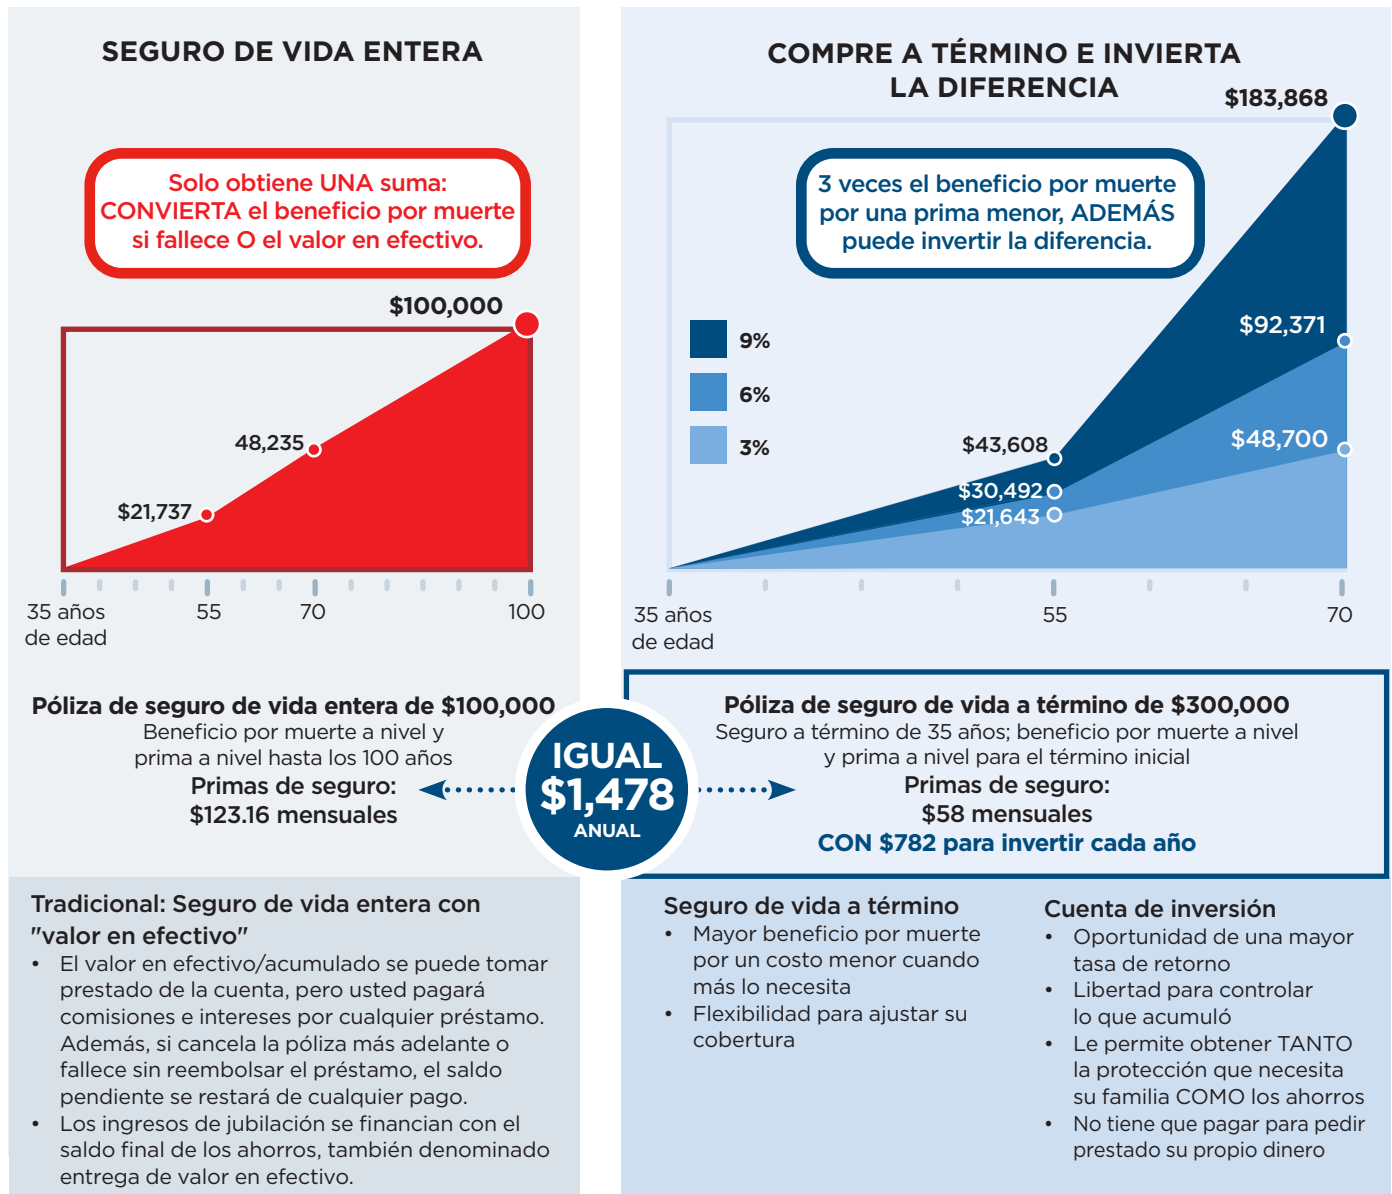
SEGURO DE VIDA ENTERA

Solo obtiene UNA suma: CONVIERTA el beneficio por muerte si fallece O el valor en efectivo.

$100,000

48,235

$21,737

35 años de edad
55
70
100

COMPRE A TÉRMINO E INVIERTA LA DIFERENCIA

$183,868

3 veces el beneficio por muerte por una prima menor, ADEMÁS puede invertir la diferencia.

9%
6%
3%

$92,371
$43,608
$48,700
$30,492
$21,643

35 años de edad
55
70

Póliza de seguro de vida entera de $100,000
Beneficio por muerte a nivel y prima a nivel hasta los 100 años
Primas de seguro:
$123.16 mensuales

IGUAL
$1,478
ANUAL

Póliza de seguro de vida a término de $300,000
Seguro a término de 35 años; beneficio por muerte a nivel y prima a nivel para el término inicial
Primas de seguro:
$58 mensuales
CON $782 para invertir cada año

Tradicional: Seguro de vida entera con "valor en efectivo"
• El valor en efectivo/acumulado se puede tomar prestado de la cuenta, pero usted pagará comisiones e intereses por cualquier préstamo. Además, si cancela la póliza más adelante o fallece sin reembolsar el préstamo, el saldo pendiente se restará de cualquier pago.
• Los ingresos de jubilación se financian con el saldo final de los ahorros, también denominado entrega de valor en efectivo.

Seguro de vida a término
• Mayor beneficio por muerte por un costo menor cuando más lo necesita
• Flexibilidad para ajustar su cobertura

Cuenta de inversión
• Oportunidad de una mayor tasa de retorno
• Libertad para controlar lo que acumuló
• Le permite obtener TANTO la protección que necesita su familia COMO los ahorros
• No tiene que pagar para pedir prestado su propio dinero